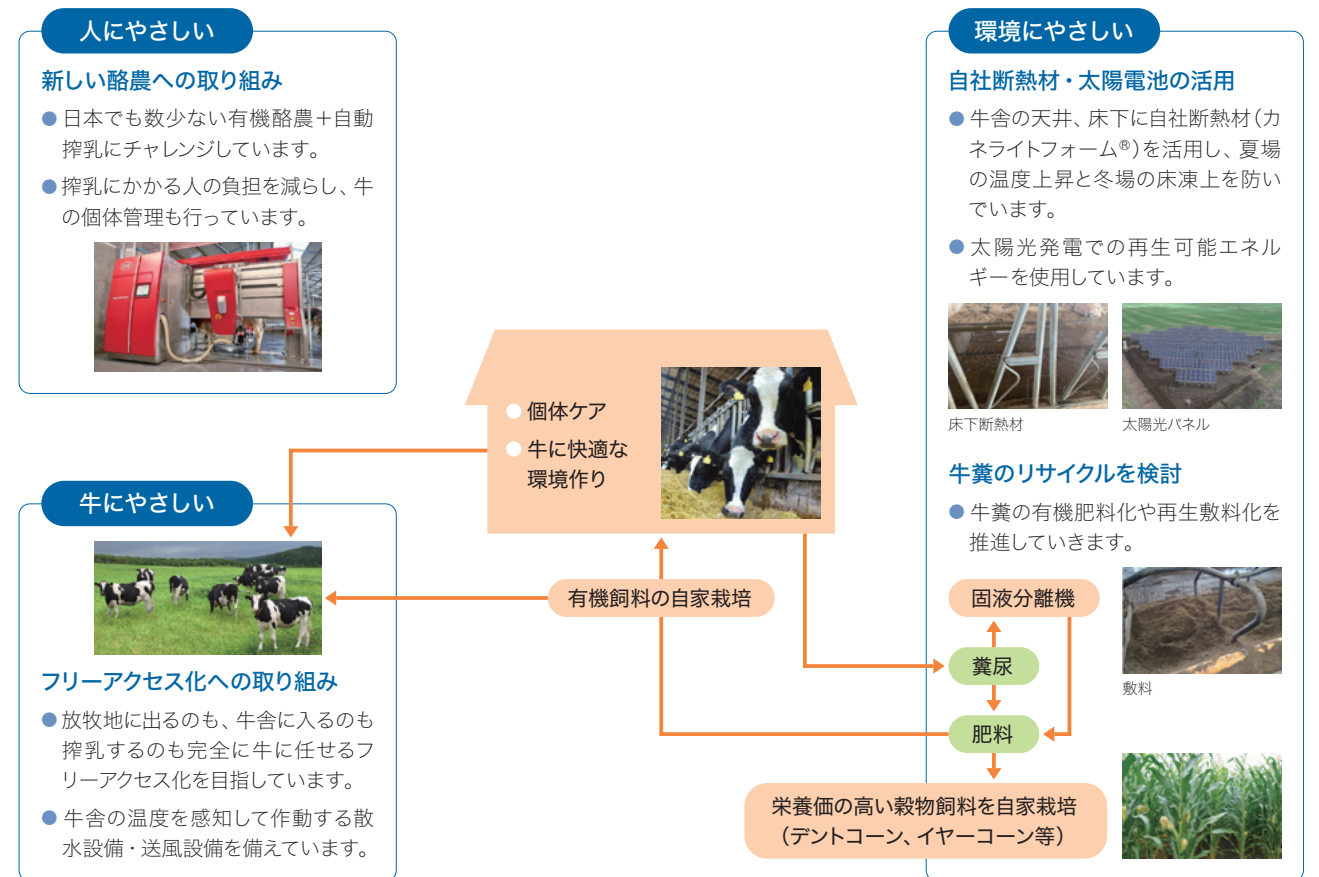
人にやさしい

新しい酪農への取り組み

● 日本でも数少ない有機酪農＋自動搾乳にチャレンジしています。

● 搾乳にかかる人の負担を減らし、牛の個体管理も行っています。

牛にやさしい

フリーアクセス化への取り組み

● 放牧地に出るのも、牛舎に入るのも搾乳するのも完全に牛に任せるフリーアクセス化を目指しています。

● 牛舎の温度を感知して作動する散水設備・送風設備を備えています。

● 個体ケア

● 牛に快適な環境作り

有機飼料の自家栽培

環境にやさしい

自社断熱材・太陽電池の活用

● 牛舎の天井、床下に自社断熱材（カネライトフォーム®）を活用し、夏場の温度上昇と冬場の床凍上を防いでいます。

● 太陽光発電での再生可能エネルギーを使用しています。

床下断熱材

太陽光パネル

牛糞のリサイクルを検討

● 牛糞の有機肥料化や再生敷料化を推進していきます。

固液分離機

糞尿

肥料

敷料

栄養価の高い穀物飼料を自家栽培
（デントコーン、イヤーコーン等）